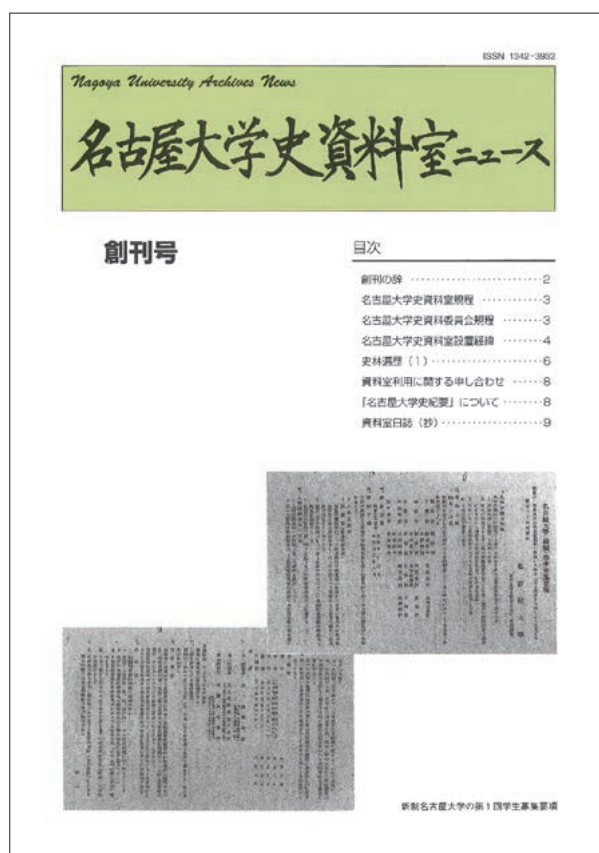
ISSN 1342-3982

Nagoya University Archives News

名古屋大学史資料室ニュース

創刊号

目次

創刊の辞 ……………………………2
名古屋大学史資料室規程 ……………3
名古屋大学史資料委員会規程 ………3
名古屋大学史資料室設置経緯 ………4
史料選歴（1）…………………………6
資料室利用に関する申し合わせ ……8
『名古屋大学史紀要』について ………8
資料室日誌（抄）………………………9

新制名古屋大学の第１回学生募集要項